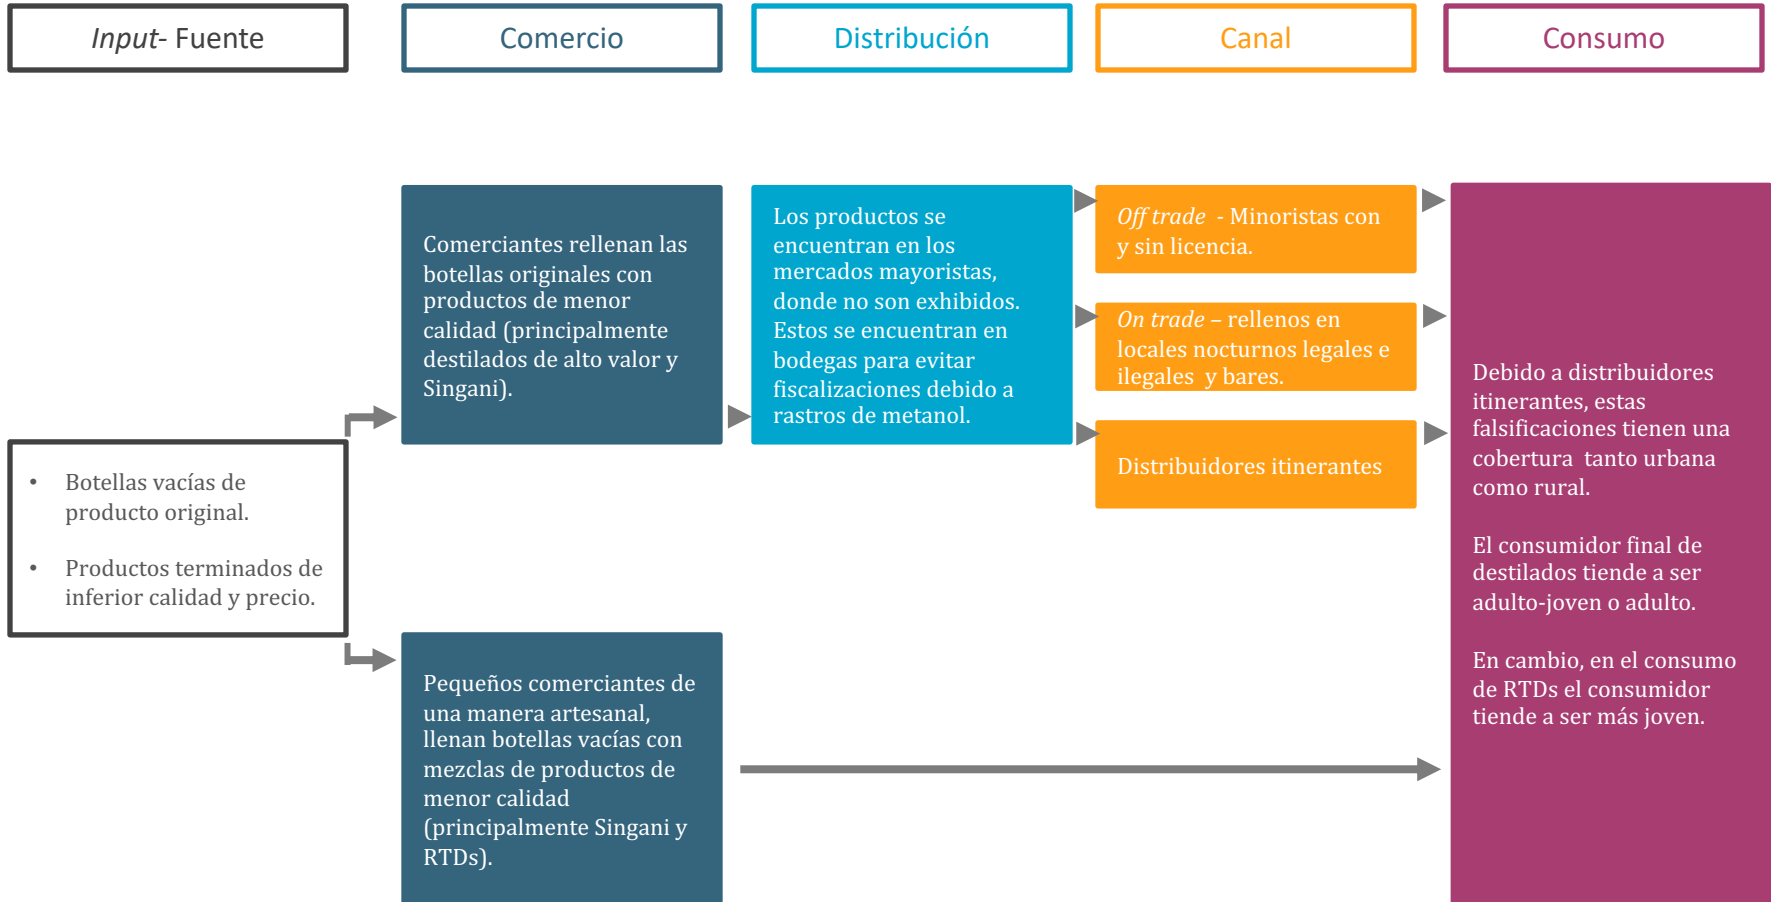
*Input*- Fuente

Comercio

Distribución

Canal

Consumo

- Botellas vacías de producto original.
- Productos terminados de inferior calidad y precio.

Comerciantes rellenan las botellas originales con productos de menor calidad (principalmente destilados de alto valor y Singani).

Pequeños comerciantes de una manera artesanal, llenan botellas vacías con mezclas de productos de menor calidad (principalmente Singani y RTDs).

Los productos se encuentran en los mercados mayoristas, donde no son exhibidos. Estos se encuentran en bodegas para evitar fiscalizaciones debido a rastros de metanol.

*Off trade* - Minoristas con y sin licencia.

*On trade* – rellenos en locales nocturnos legales e ilegales y bares.

Distribuidores itinerantes

Debido a distribuidores itinerantes, estas falsificaciones tienen una cobertura tanto urbana como rural.

El consumidor final de destilados tiende a ser adulto-joven o adulto.

En cambio, en el consumo de RTDs el consumidor tiende a ser más joven.